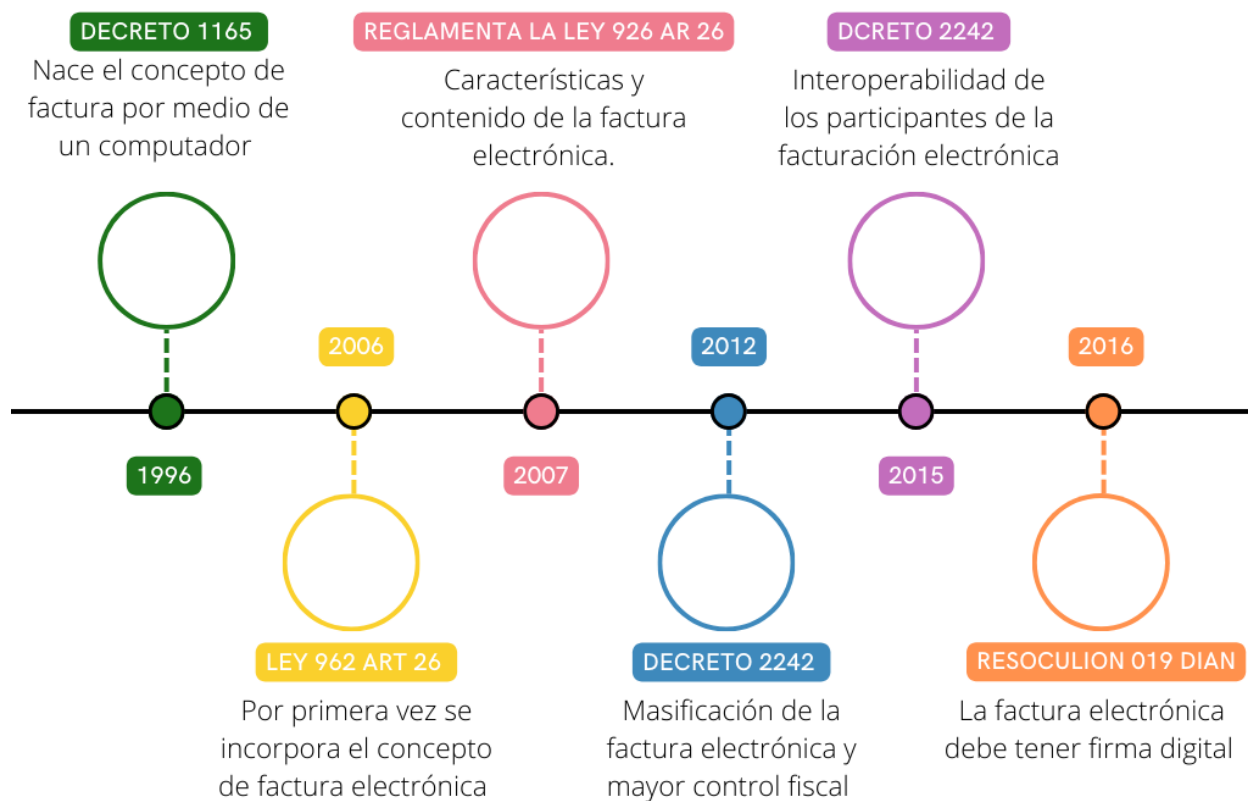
DECRETO 1165
Nace el concepto de factura por medio de un computador

REGLAMENTA LA LEY 926 AR 26
Características y contenido de la factura electrónica.

DCRETO 2242
Interoperabilidad de los participantes de la facturación electrónica

2006

2012

2016

1996

2007

2015

LEY 962 ART 26
Por primera vez se incorpora el concepto de factura electrónica

DECRETO 2242
Masificación de la factura electrónica y mayor control fiscal

RESOCULION 019 DIAN
La factura electrónica debe tener firma digital